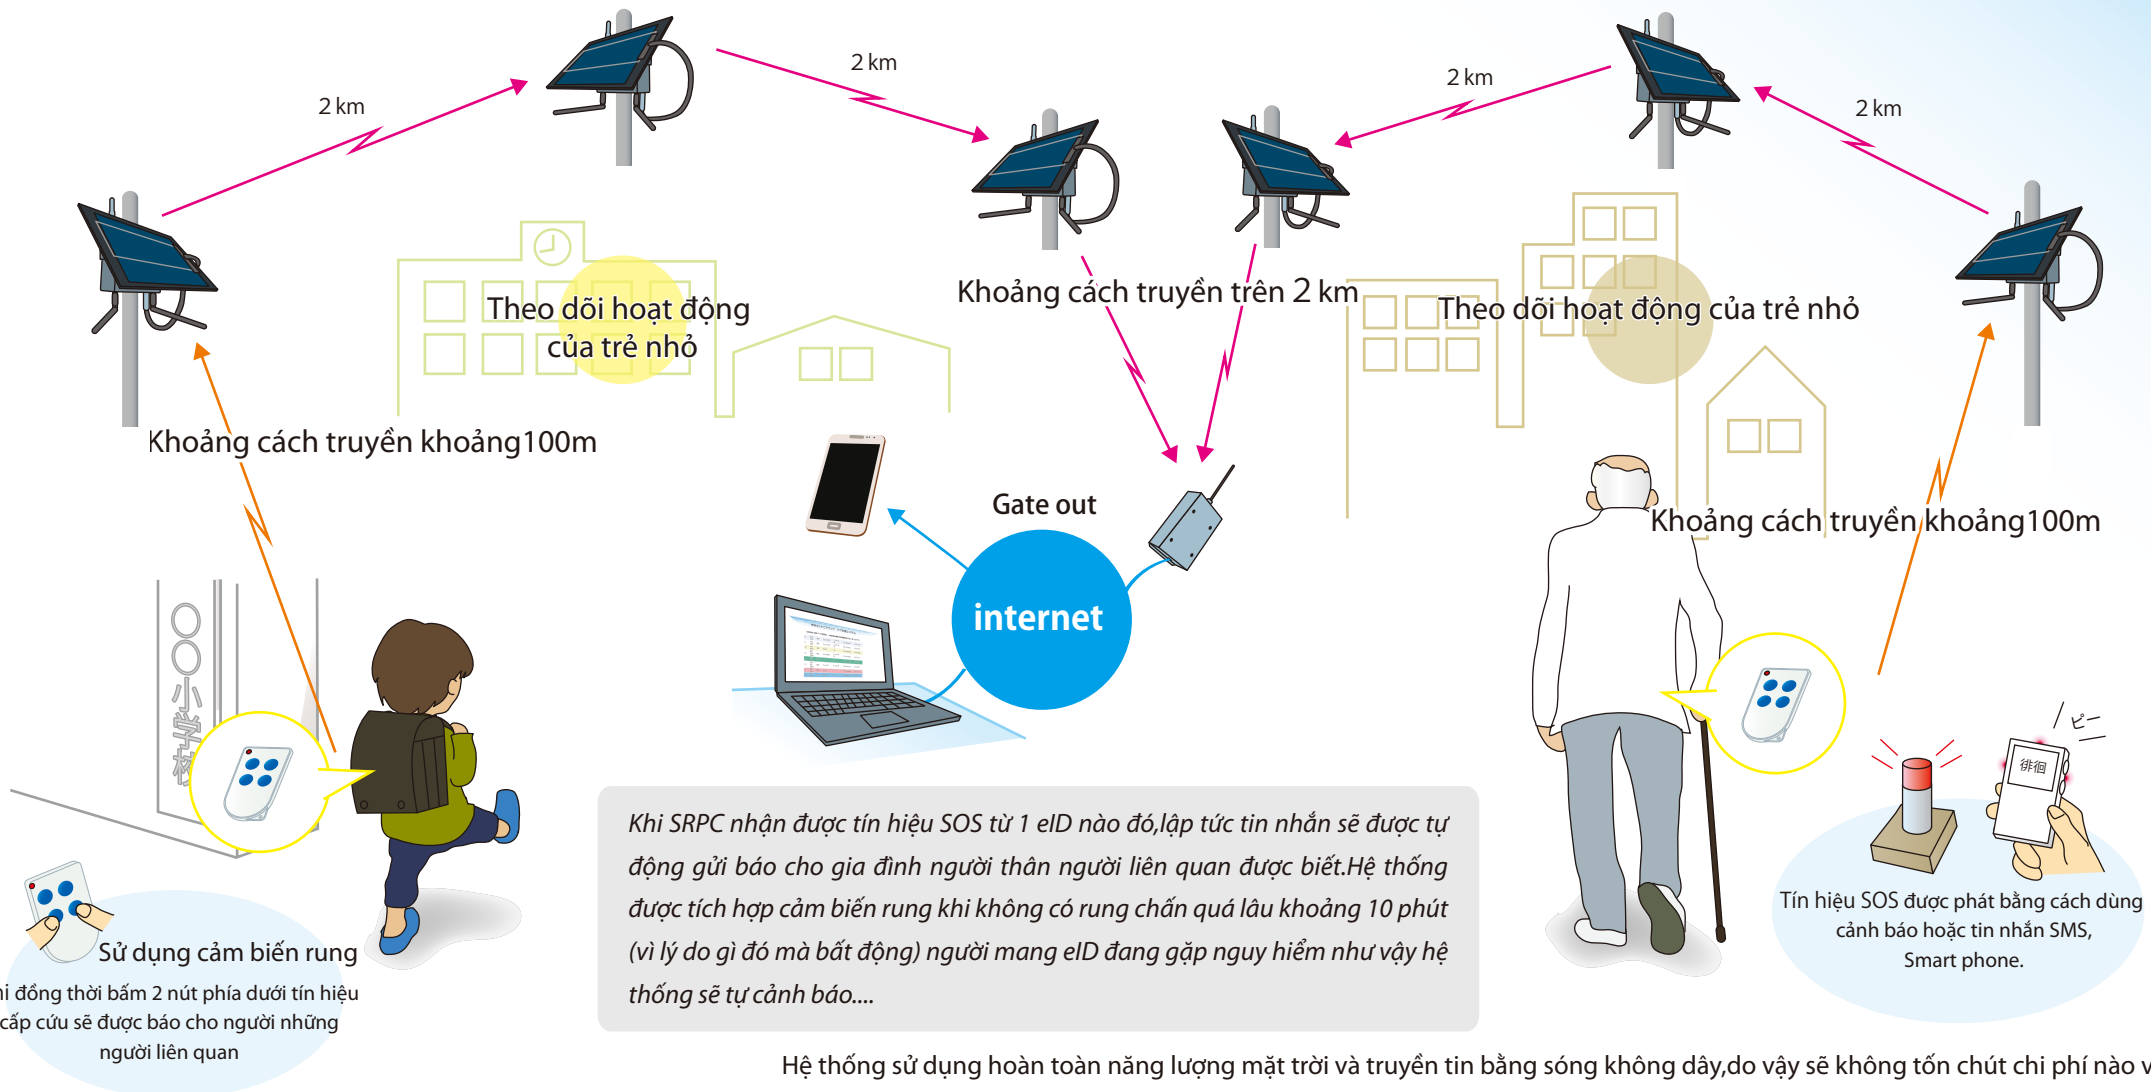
2 km

2 km

2 km

2 km

Theo dõi hoạt động của trẻ nhỏ

Khoảng cách truyền trên 2 km

Theo dõi hoạt động của trẻ nhỏ

Khoảng cách truyền khoảng100m

Gate out

internet

Khoảng cách truyền khoảng100m

○○小学校

徘徊

ピー

Khi SRPC nhận được tín hiệu SOS từ 1 eID nào đó,lập tức tin nhắn sẽ được tự động gửi báo cho gia đình người thân người liên quan được biết.Hệ thống được tích hợp cảm biến rung khi không có rung chấn quá lâu khoảng 10 phút (vì lý do gì đó mà bất động) người mang eID đang gặp nguy hiểm như vậy hệ thống sẽ tự cảnh báo....

Tín hiệu SOS được phát bằng cách dùng cảnh báo hoặc tin nhắn SMS, Smart phone.

Sử dụng cảm biến rung

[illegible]i đồng thời bấm 2 nút phía dưới tín hiệu cấp cứu sẽ được báo cho người những người liên quan

Hệ thống sử dụng hoàn toàn năng lượng mặt trời và truyền tin bằng sóng không dây,do vậy sẽ không tốn chút chi phí nào v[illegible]